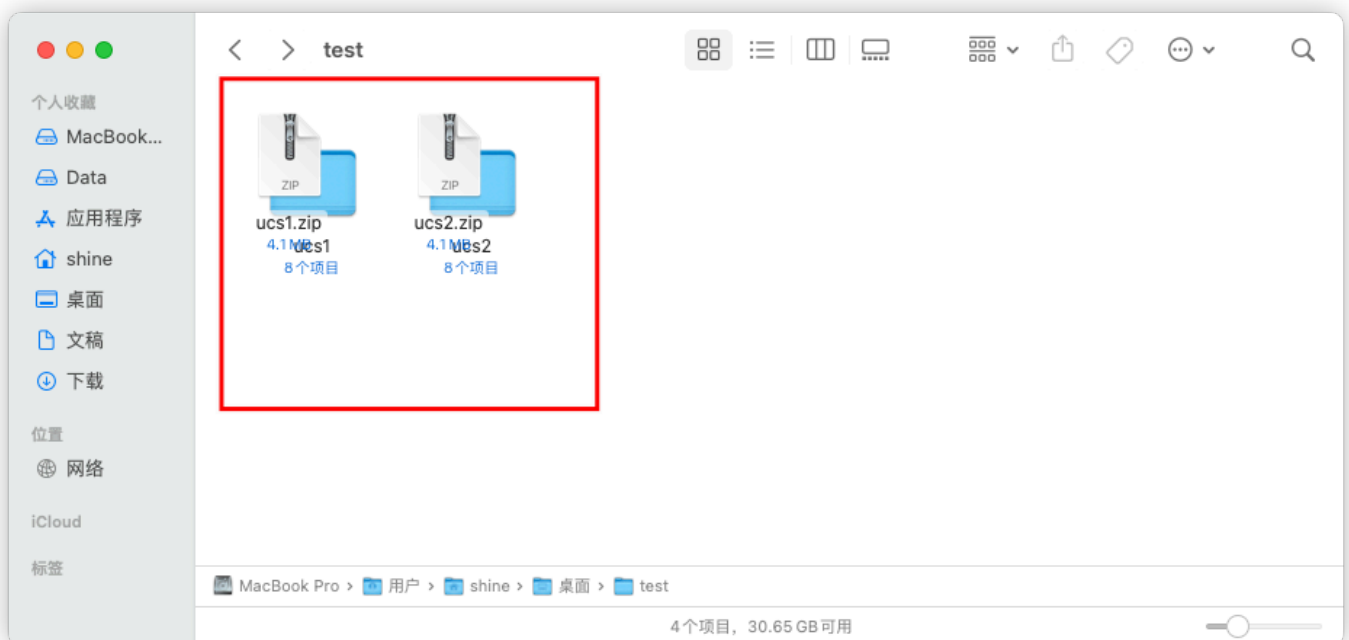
test

个人收藏
MacBook...
Data
应用程序
shine
桌面
文稿
下载

位置
网络

iCloud

标签

ZIP
ucs1.zip
4.1 MB
ucs1
8个项目

ZIP
ucs2.zip
4.1 MB
ucs2
8个项目

MacBook Pro › 用户 › shine › 桌面 › test

4个项目，30.65 GB可用